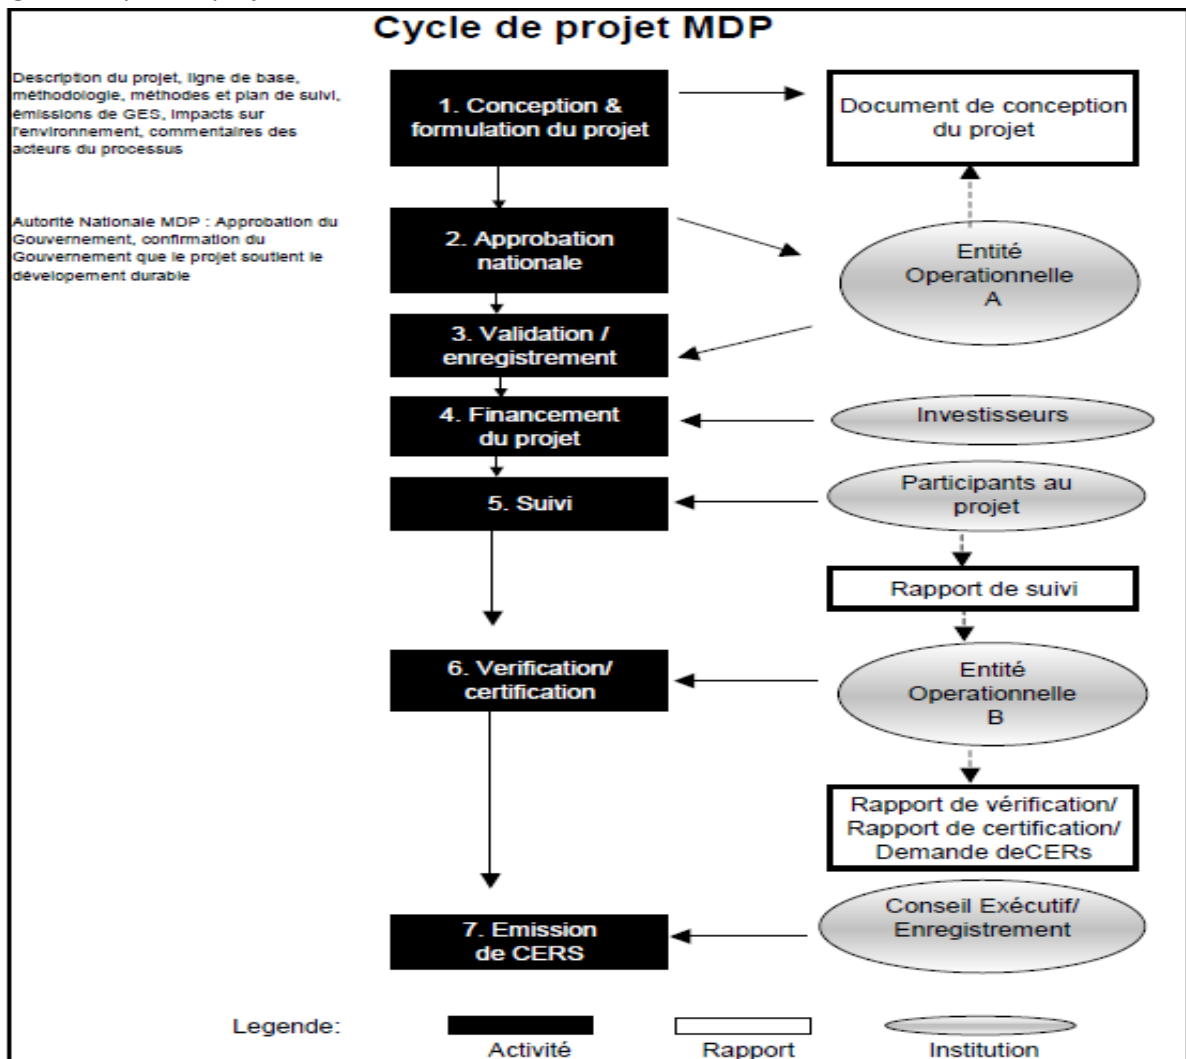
Cycle de projet MDP

Description du projet, ligne de base, méthodologie, méthodes et plan de suivi, émissions de GES, impacts sur l'environnement, commentaires des acteurs du processus

Autorité Nationale MDP : Approbation du Gouvernement, confirmation du Gouvernement que le projet soutient le développement durable

1. Conception & formulation du projet

Document de conception du projet

2. Approbation nationale

Entité Operationnelle A

3. Validation / enregistrement

4. Financement du projet

Investisseurs

5. Suivi

Participants au projet

Rapport de suivi

6. Verification/ certification

Entité Operationnelle B

Rapport de vérification/ Rapport de certification/ Demande deCERs

7. Emission de CERS

Conseil Exécutif/ Enregistrement

Legende:
Activité
Rapport
Institution